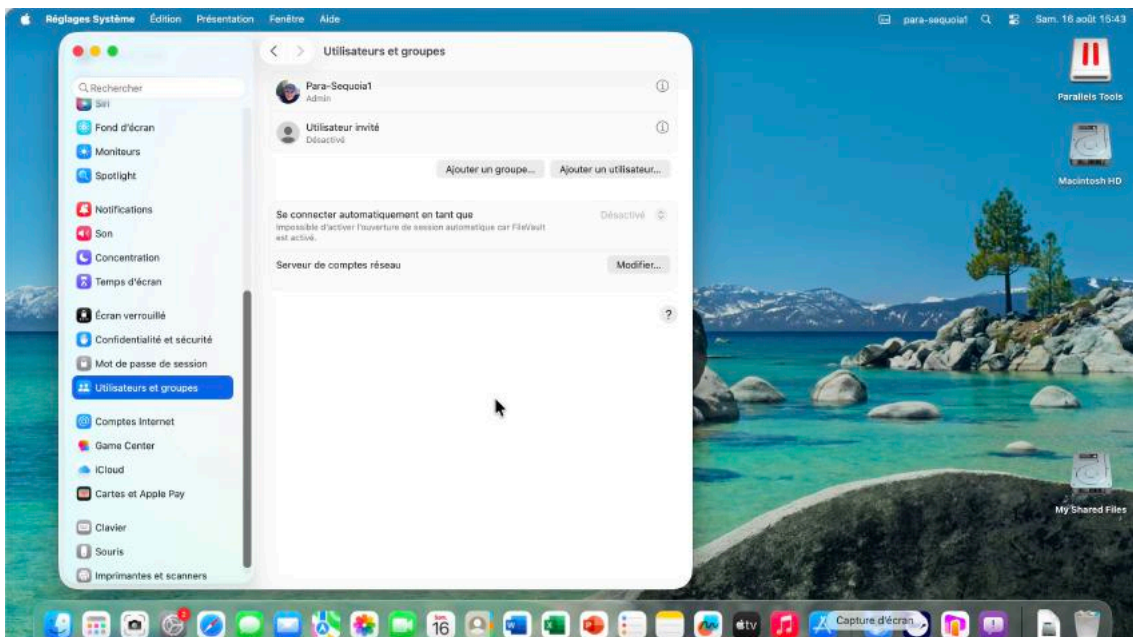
Réglages Système Édition Présentation Fenêtre Aide

para-sequoia1 Sam. 16 août 15:43

Rechercher
Siri
Fond d'écran
Moniteurs
Spotlight
Notifications
Son
Concentration
Temps d'écran
Écran verrouillé
Confidentialité et sécurité
Mot de passe de session
Utilisateurs et groupes
Comptes Internet
Game Center
iCloud
Cartes et Apple Pay
Clavier
Souris
Imprimantes et scanners

Utilisateurs et groupes

Para-Sequoia1
Admin

Utilisateur invité
Désactivé

Ajouter un groupe… Ajouter un utilisateur…

Se connecter automatiquement en tant que
Impossible d'activer l'ouverture de session automatique car FileVault est activé.
Désactivé

Serveur de comptes réseau
Modifier…

?

Parallels Tools
Macintosh HD
My Shared Files

16
tv
Capture d'écran